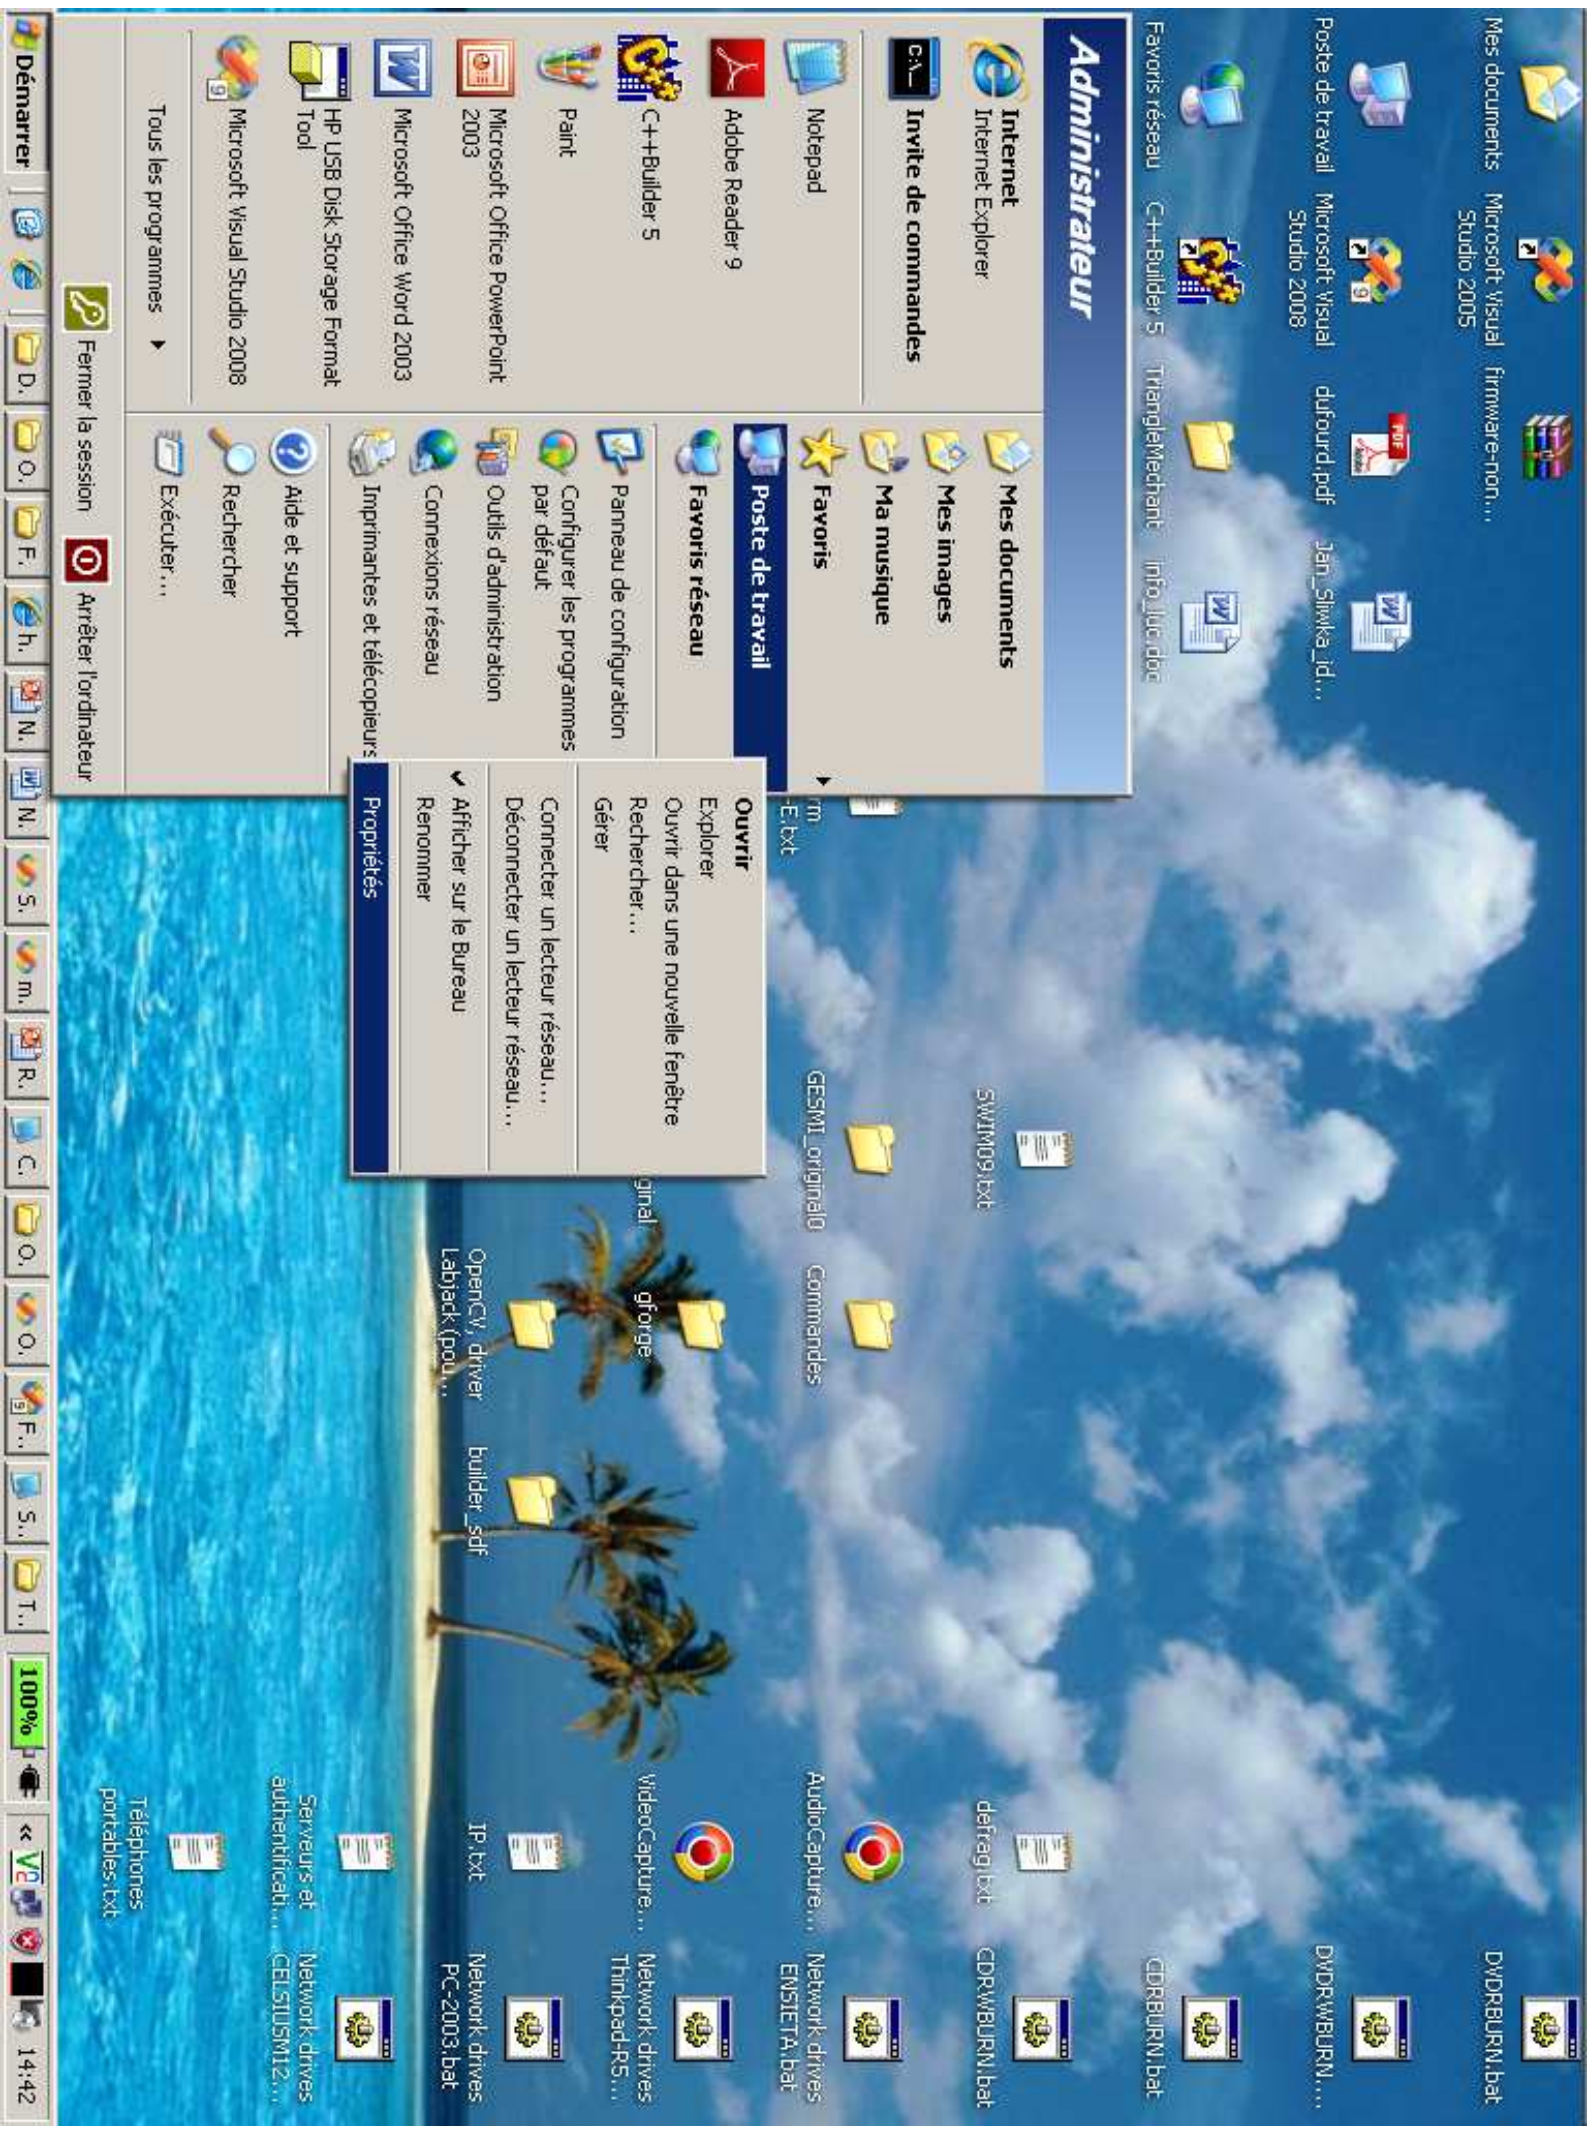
Mes documents
Microsoft Visual Studio 2005
firmware-non...
Poste de travail
Microsoft Visual Studio 2008
dufourd.pdf
Jan_Sliwka_id...
Favoris réseau
C++Builder 5
TriangleMechant
info_luc.doc

Administrateur

Internet
Internet Explorer
Invite de commandes
Notepad
Adobe Reader 9
C++Builder 5
Paint
Microsoft Office PowerPoint 2003
Microsoft Office Word 2003
HP USB Disk Storage Format Tool
Microsoft Visual Studio 2008
Tous les programmes

Mes documents
Mes images
Ma musique
Favoris
Poste de travail
Favoris réseau
Panneau de configuration
Configurer les programmes par défaut
Outils d'administration
Connexions réseau
Imprimantes et télécopieurs
Aide et support
Rechercher
Exécuter...

Fermer la session
Arrêter l'ordinateur

Ouvrir
Explorer
Ouvrir dans une nouvelle fenêtre
Rechercher...
Gérer
Connecter un lecteur réseau...
Déconnecter un lecteur réseau...
Afficher sur le Bureau
Renommer
Propriétés

rm
-E.txt
SWIM09.txt
GESMI_original0
Commandes
ginal
gforge
OpenCV, driver Labjack (pou...
builder_sdf
defrag.txt
AudioCapture...
VideoCapture...
IP.txt
Serveurs et authentificati...
Téléphones portables.txt
DVDRBURN.bat
DVDRWBURN....
CDRBURN.bat
CDRWBURN.bat
Network drives ENSIETA.bat
Network drives Thinkpad-R5...
Network drives PC-2003.bat
Network drives CELSIUSM12...

Démarrer
D.
O.
F.
h.
N.
N.
S.
m.
R.
C.
O.
O.
F.
S.
T..
100%
14:42